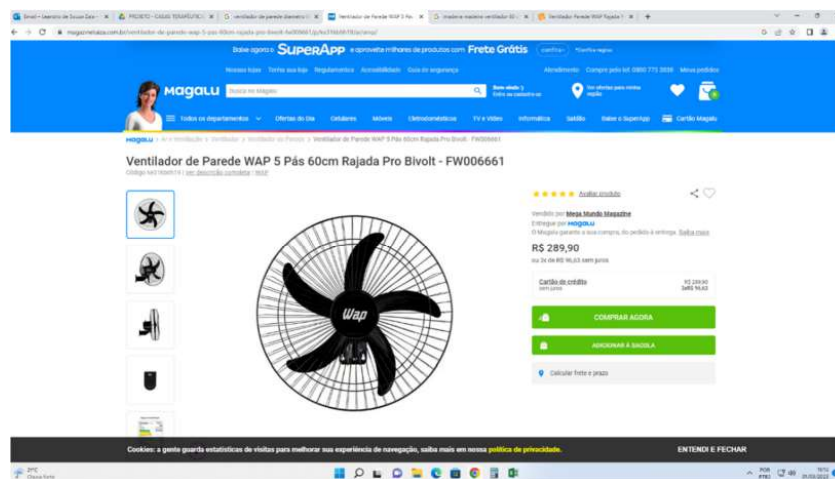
Baixe agora o SuperApp e aproveite milhares de produtos com Frete Grátis

Magalu

Busca no Magalu

Todos os departamentos | Ofertas do Dia | Celulares | Móveis | Eletrodomésticos | TV e Vídeo | Informática | Saldão | Baixe o SuperApp | Cartão Magalu

Ventilador de Parede WAP 5 Pás 60cm Rajada Pro Bivolt - FW006661

Avaliar produto

Vendido por Mega Mundo Magazine

Entregue por Magalu

R$ 289,90

ou 3x de R$ 96,63 sem juros

Cartão de crédito

COMPRAR AGORA

ADICIONAR À SACOLA

Calcular frete e prazo

Wap

Cookies: a gente guarda estatísticas de visitas para melhorar sua experiência de navegação, saiba mais em nossa política de privacidade.

ENTENDI E FECHAR